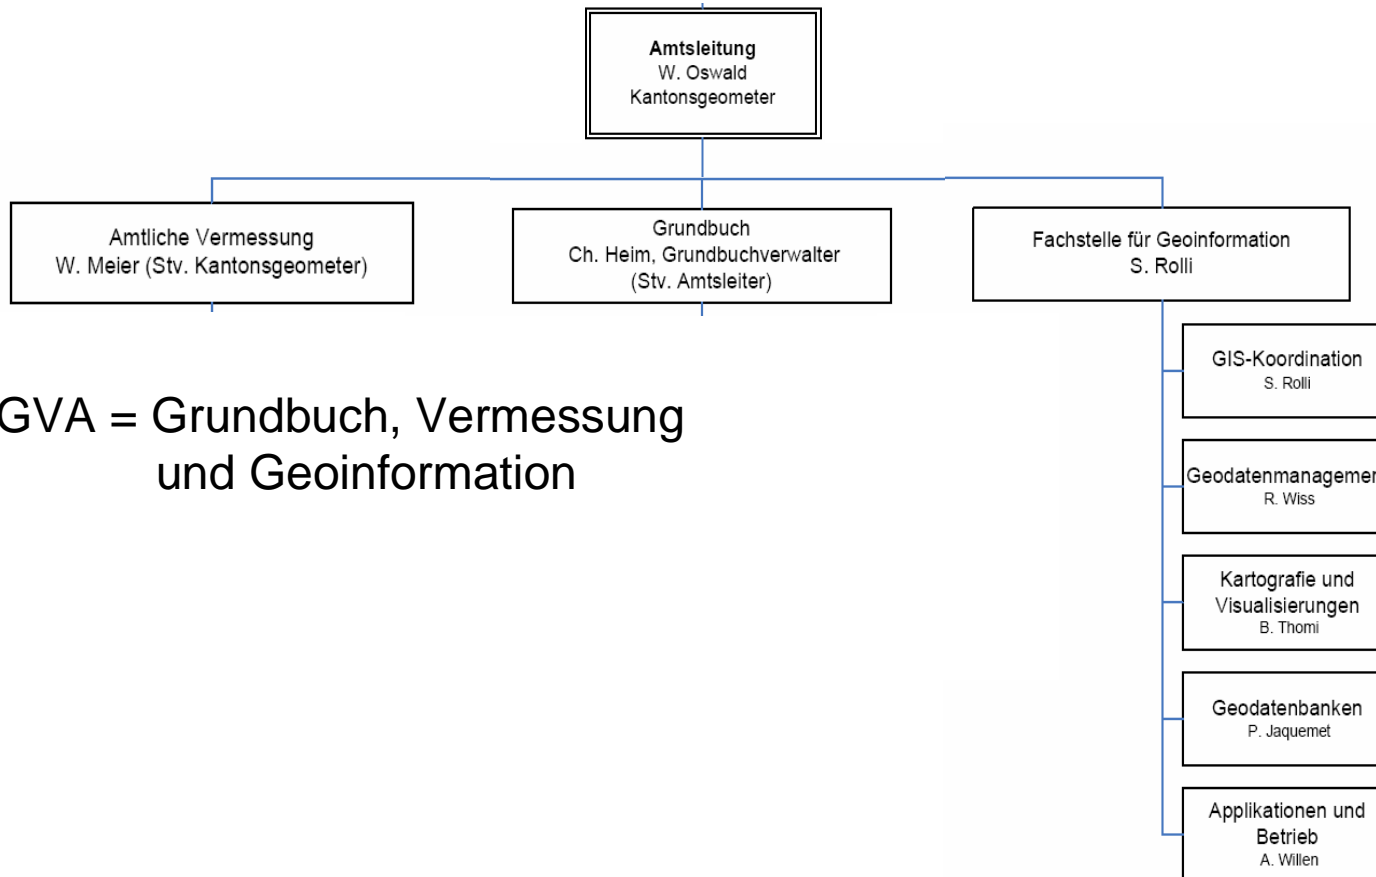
Amtsleitung
W. Oswald
Kantonsgeometer

Amtliche Vermessung
W. Meier (Stv. Kantonsgeometer)

Grundbuch
Ch. Heim, Grundbuchverwalter
(Stv. Amtsleiter)

Fachstelle für Geoinformation
S. Rolli

GVA = Grundbuch, Vermessung und Geoinformation

GIS-Koordination
S. Rolli

Geodatenmanagemen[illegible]
R. Wiss

Kartografie und Visualisierungen
B. Thomi

Geodatenbanken
P. Jaquemet

Applikationen und Betrieb
A. Willen